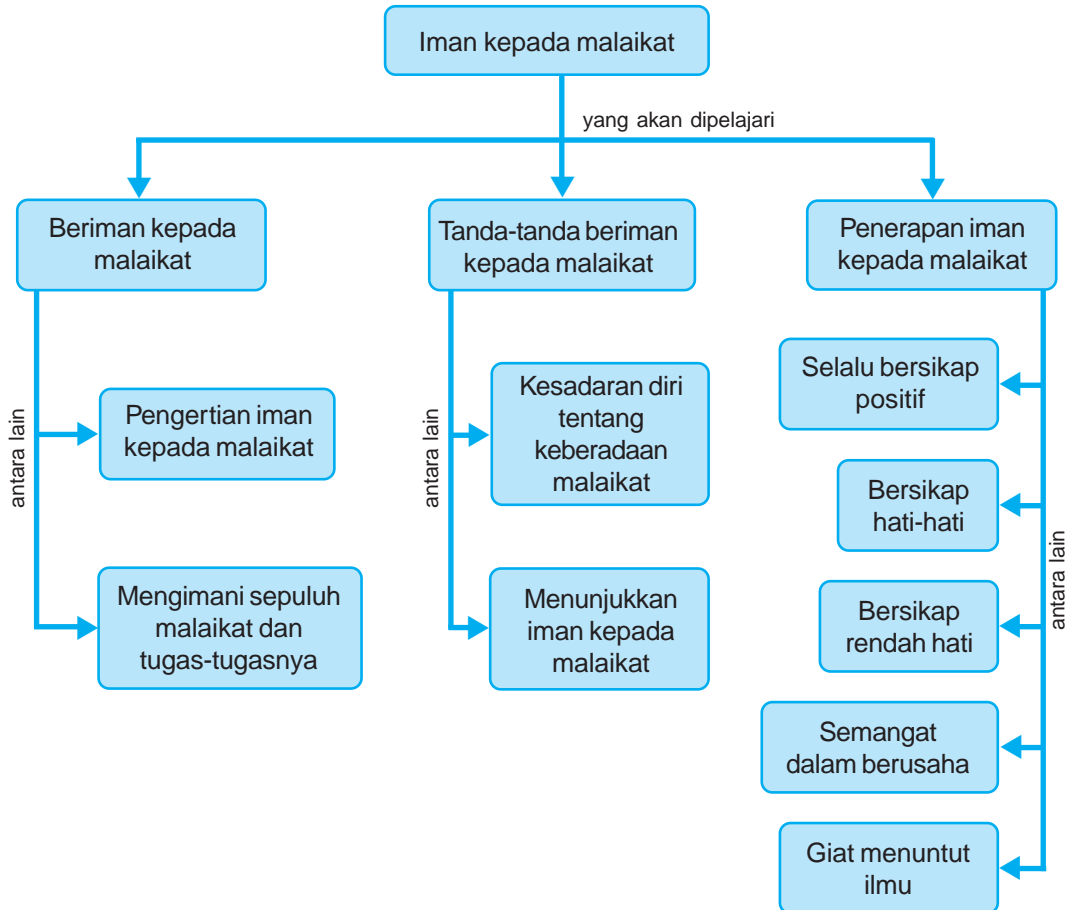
Iman kepada malaikat

yang akan dipelajari

Beriman kepada malaikat

antara lain

Pengertian iman kepada malaikat

Mengimani sepuluh malaikat dan tugas-tugasnya

Tanda-tanda beriman kepada malaikat

antara lain

Kesadaran diri tentang keberadaan malaikat

Menunjukkan iman kepada malaikat

Penerapan iman kepada malaikat

antara lain

Selalu bersikap positif

Bersikap hati-hati

Bersikap rendah hati

Semangat dalam berusaha

Giat menuntut ilmu